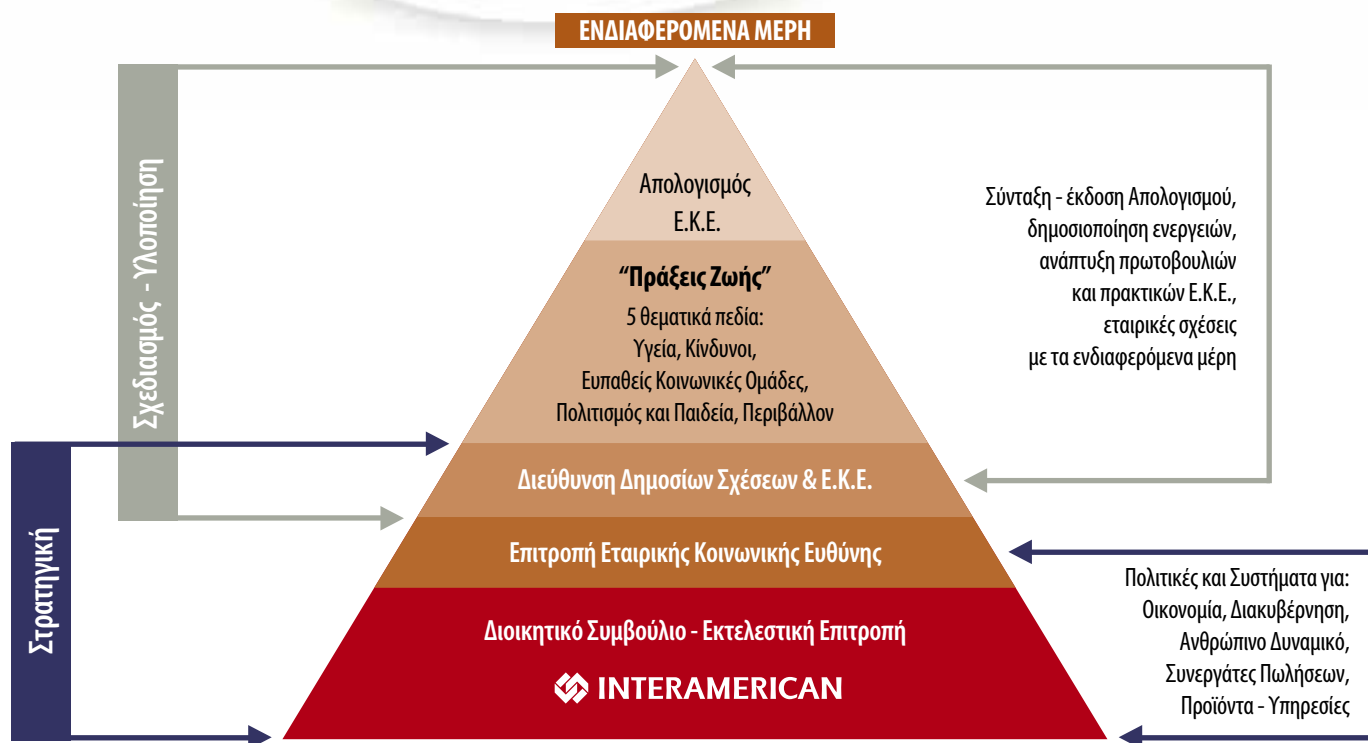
ΕΝΔΙΑΦΕΡΟΜΕΝΑ ΜΕΡΗ

Σχεδιασμός - Υλοποίηση

Απολογισμός Ε.Κ.Ε.

"Πράξεις Ζωής"

5 θεματικά πεδία:
Υγεία, Κίνδυνοι,
Ευπαθείς Κοινωνικές Ομάδες,
Πολιτισμός και Παιδεία, Περιβάλλον

Σύνταξη - έκδοση Απολογισμού,
δημοσιοποίηση ενεργειών,
ανάπτυξη πρωτοβουλιών
και πρακτικών Ε.Κ.Ε.,
εταιρικές σχέσεις
με τα ενδιαφερόμενα μέρη

Στρατηγική

Διεύθυνση Δημοσίων Σχέσεων & Ε.Κ.Ε.

Επιτροπή Εταιρικής Κοινωνικής Ευθύνης

Διοικητικό Συμβούλιο - Εκτελεστική Επιτροπή

INTERAMERICAN

Πολιτικές και Συστήματα για:
Οικονομία, Διακυβέρνηση,
Ανθρώπινο Δυναμικό,
Συνεργάτες Πωλήσεων,
Προϊόντα - Υπηρεσίες